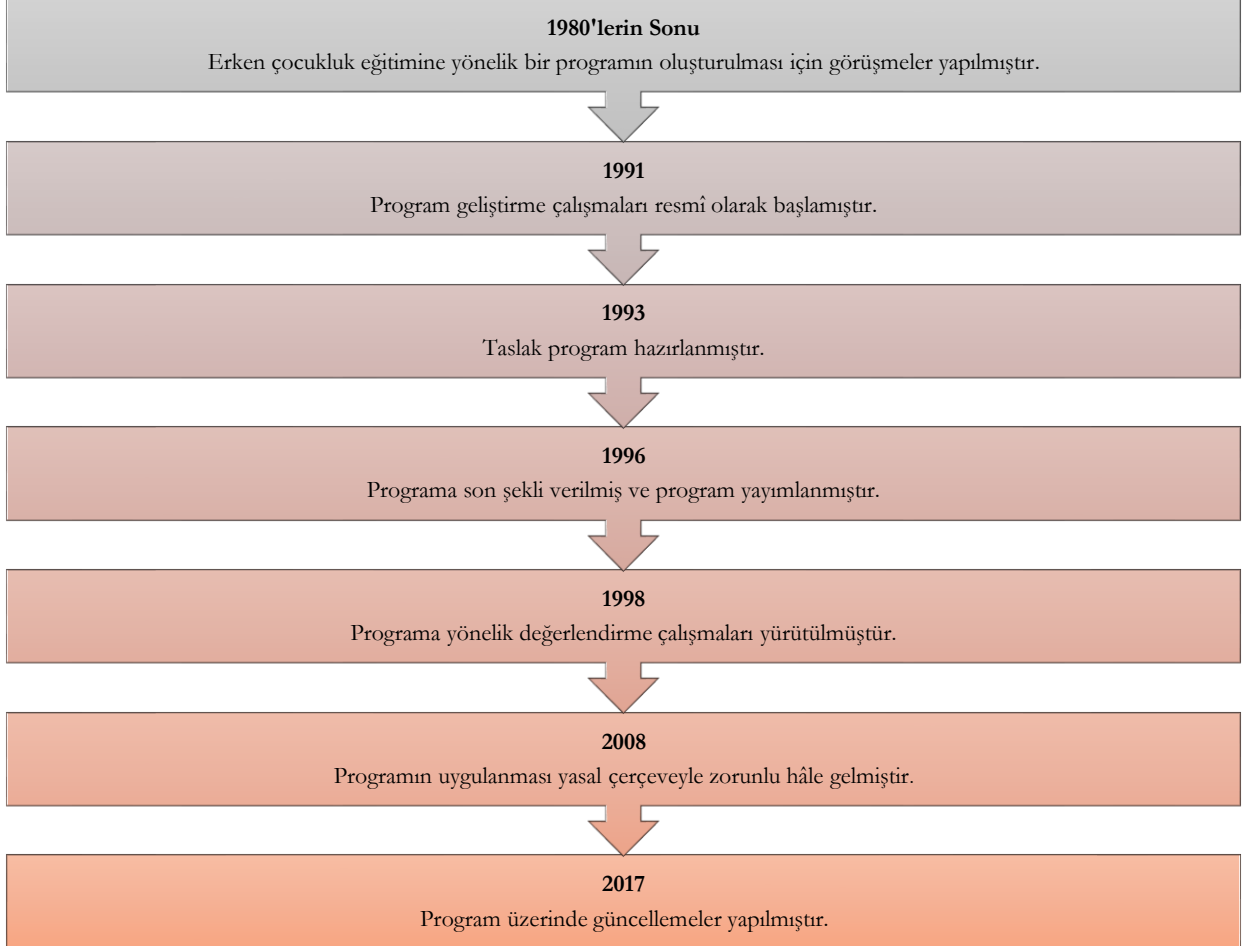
1980'lerin Sonu
Erken çocukluk eğitimine yönelik bir programın oluşturulması için görüşmeler yapılmıştır.

1991
Program geliştirme çalışmaları resmî olarak başlamıştır.

1993
Taslak program hazırlanmıştır.

1996
Programa son şekli verilmiş ve program yayımlanmıştır.

1998
Programa yönelik değerlendirme çalışmaları yürütülmüştür.

2008
Programın uygulanması yasal çerçeveyle zorunlu hâle gelmiştir.

2017
Program üzerinde güncellemeler yapılmıştır.